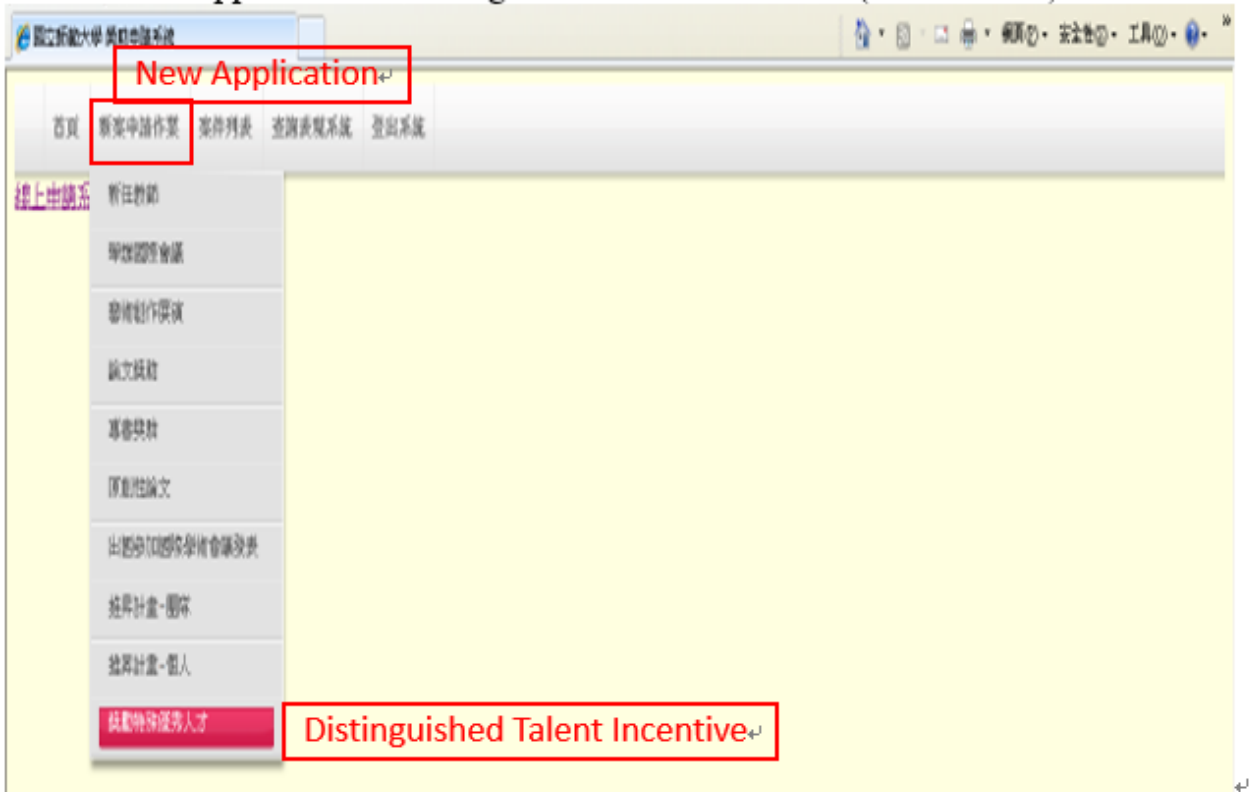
國立新竹大學 獎勵申請系統

頁面(P) · 安全性(S) · 工具(O) ·

New Application

首頁 新案申請作業 案件列表 查詢表單系統 登出系統

線上申請系

新任教師

舉辦國際會議

藝術創作展演

論文獎勵

專書獎勵

頂尖期刊論文

出國參加國際學術會議發表

提昇計畫-團隊

提昇計畫-個人

獎勵特殊優秀人才

Distinguished Talent Incentive